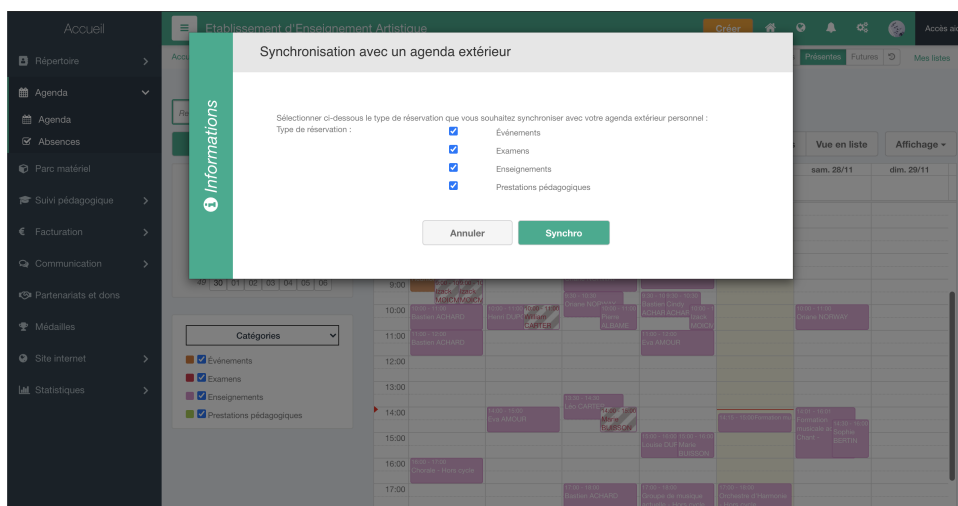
Accueil

Etablissement d'Enseignement Artistique

Créer

Accès a

Répertoire

Agenda

Agenda

Absences

Parc matériel

Suivi pédagogique

Facturation

Communication

Partenariats et dons

Médailles

Site internet

Statistiques

Informations

Synchronisation avec un agenda extérieur

Sélectionner ci-dessous le type de réservation que vous souhaitez synchroniser avec votre agenda extérieur personnel :

Type de réservation :

Évènements

Examens

Enseignements

Prestations pédagogiques

Annuler

Synchro

Présentes

Futures

Mes listes

Vue en liste

Affichage

sam. 28/11

dim. 29/11

49 30 01 02 03 04 05 06

Catégories

Évènements

Examens

Enseignements

Prestations pédagogiques

9:00

10:00

11:00

12:00

13:00

14:00

15:00

16:00

17:00

Bastien ACHARD

Henri DUPUIS

Oriane NORWAY

Eva AMOUR

Léo CARTER

Chorale - Hors cycle

Groupe de musique

Orchestre d'Harmonie

Formation musicale

Sophie BERTIN

Marie BUISSON

Louise DUFRESNE

Eliane ALBANE

Rémi MOISON

Robert CARTER